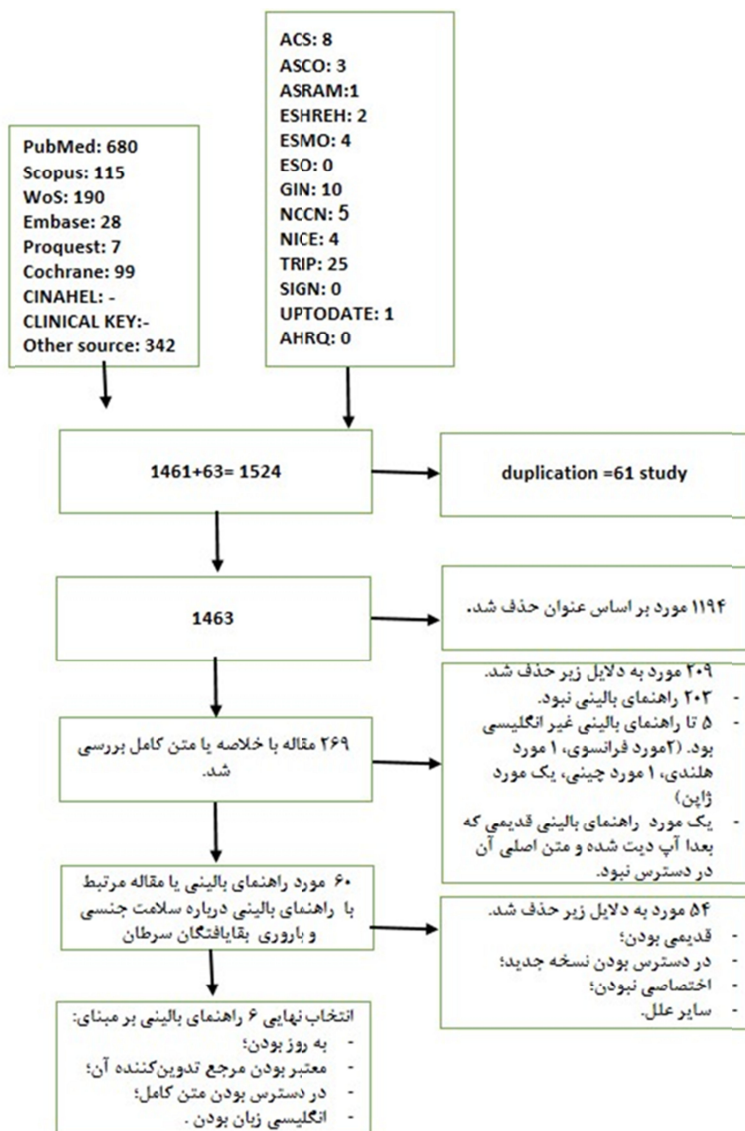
PubMed: 680
Scopus: 115
WoS: 190
Embase: 28
Proquest: 7
Cochrane: 99
CINAHEL: -
CLINICAL KEY:-
Other source: 342

ACS: 8
ASCO: 3
ASRAM:1
ESHREH: 2
ESMO: 4
ESO: 0
GIN: 10
NCCN: 5
NICE: 4
TRIP: 25
SIGN: 0
UPTODATE: 1
AHRQ: 0

1461+63= 1524

duplication =61 study

1463

۱۱۹۴ مورد بر اساس عنوان حذف شد.

۲۶۹ مقاله با خلاصه یا متن کامل بررسی شد.

۲۰۹ مورد به دلایل زیر حذف شد.
- ۲۰۲ راهنمای بالینی نبود.
- ۵ تا راهنمای بالینی غیر انگلیسی بود. (۲مورد فرانسوی، ۱ مورد هلندی، ۱ مورد چینی، یک مورد ژاپن)
- یک مورد راهنمای بالینی قدیمی که بعدا آپ دیت شده و متن اصلی آن در دسترس نبود.

۶۰ مورد راهنمای بالینی یا مقاله مرتبط با راهنمای بالینی درباره سلامت جنسی و باروری بقایافتگان سرطان

۵۴ مورد به دلایل زیر حذف شد.
- قدیمی بودن؛
- در دسترس بودن نسخه جدید؛
- اختصاصی نبودن؛
- سایر علل.

انتخاب نهایی ۶ راهنمای بالینی بر مبنای:
- به روز بودن؛
- معتبر بودن مرجع تدوین‌کننده آن؛
- در دسترس بودن متن کامل؛
- انگلیسی زبان بودن.